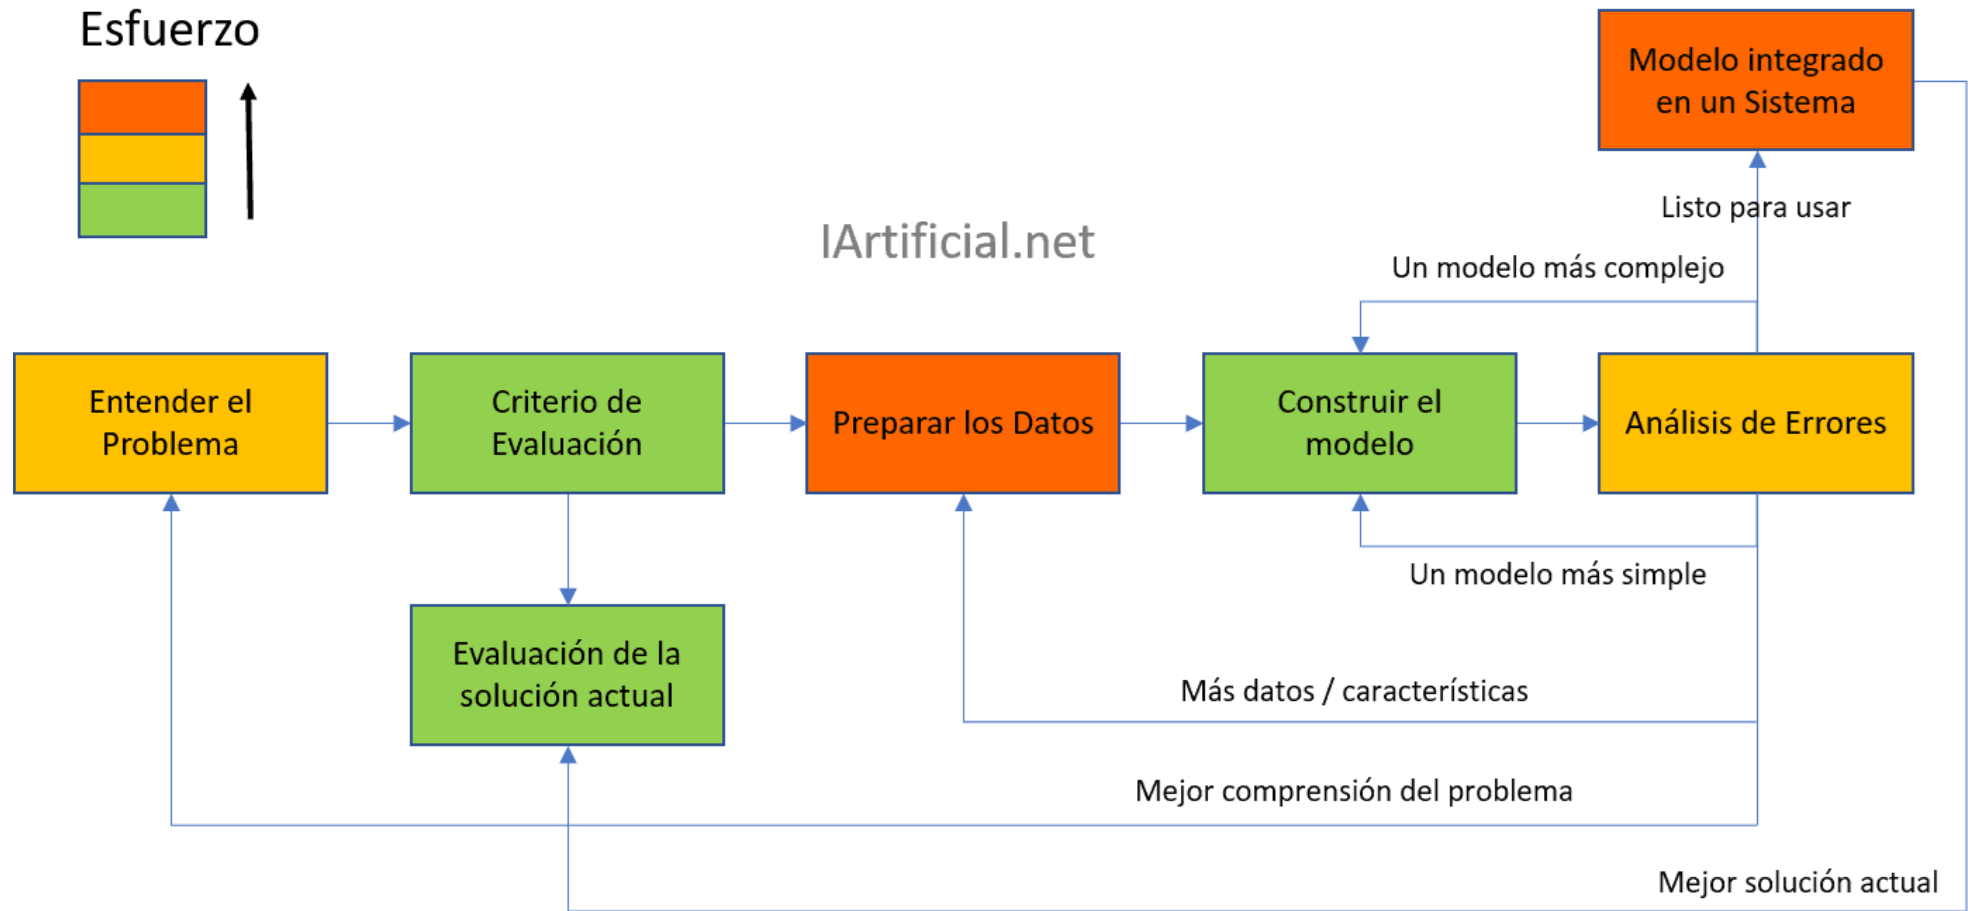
Esfuerzo

Modelo integrado en un Sistema

Listo para usar

IArtificial.net

Un modelo más complejo

Entender el Problema

Criterio de Evaluación

Preparar los Datos

Construir el modelo

Análisis de Errores

Un modelo más simple

Evaluación de la solución actual

Más datos / características

Mejor comprensión del problema

Mejor solución actual